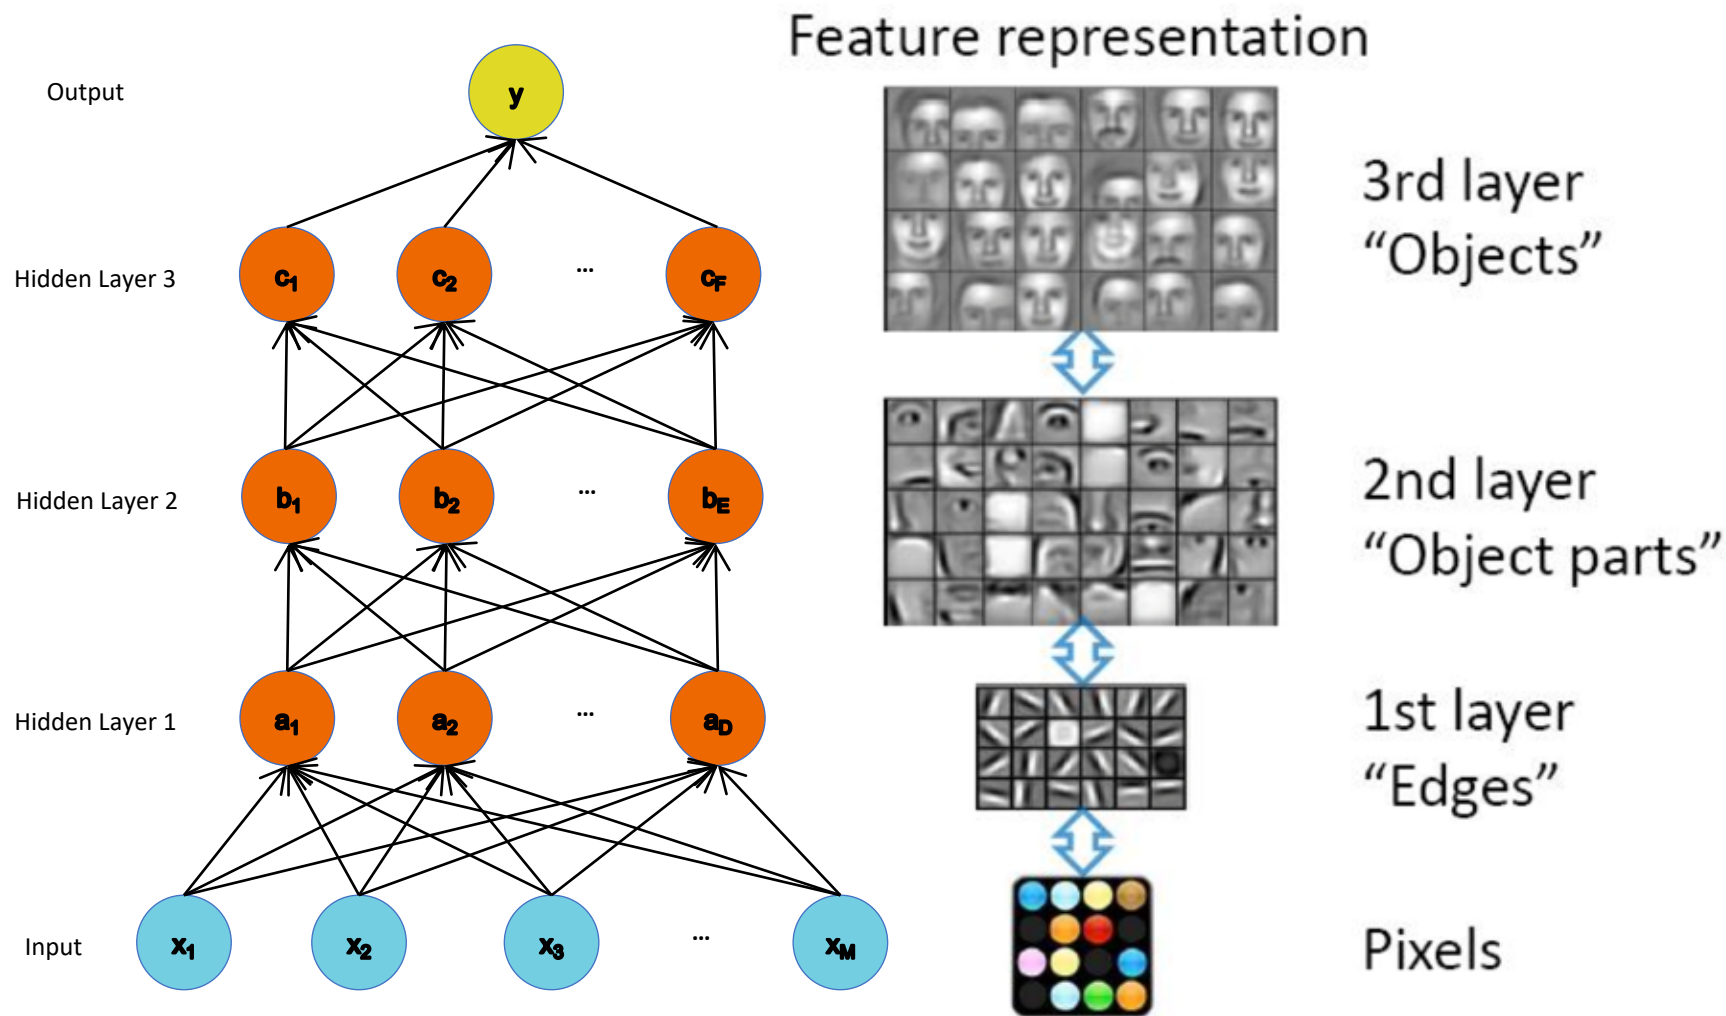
Output

$y$

Hidden Layer 3

$c_1$ $c_2$ ... $c_F$

Hidden Layer 2

$b_1$ $b_2$ ... $b_E$

Hidden Layer 1

$a_1$ $a_2$ ... $a_D$

Input

$x_1$ $x_2$ $x_3$ ... $x_M$

Feature representation

3rd layer
“Objects”

2nd layer
“Object parts”

1st layer
“Edges”

Pixels